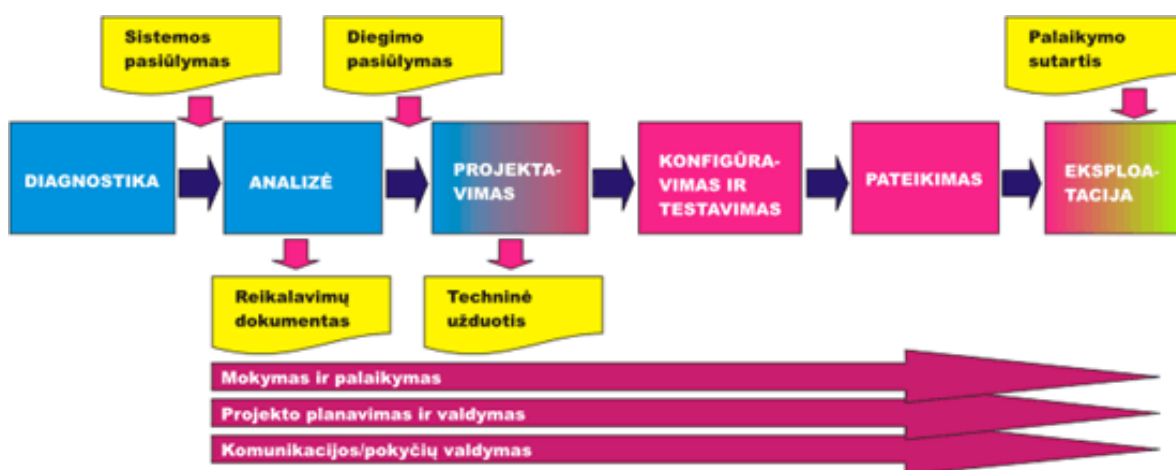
Sistemos pasiūlymas

Diegimo pasiūlymas

Palaikymo sutartis

DIAGNOSTIKA

ANALIZĖ

PROJEKTAVIMAS

KONFIGŪRAVIMAS IR TESTAVIMAS

PATEIKIMAS

EKSPLOATACIJA

Reikalavimų dokumentas

Techninė užduotis

Mokymas ir palaikymas

Projekto planavimas ir valdymas

Komunikacijos/pokyčių valdymas